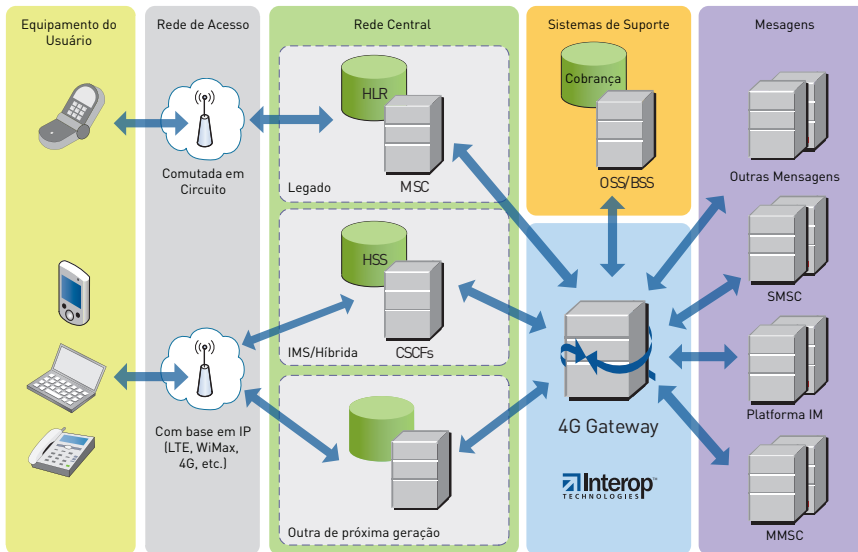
Equipamento do Usuário

Rede de Acesso

Comutada em Circuito

Com base em IP (LTE, WiMax, 4G, etc.)

Rede Central

HLR

Legado

MSC

HSS

IMS/Híbrida

CSCFs

Outra de próxima geração

Sistemas de Suporte

Cobrança

OSS/BSS

4G Gateway

Interop TECHNOLOGIES

Mensagens

Outras Mensagens

SMSC

Platforma IM

MMSC